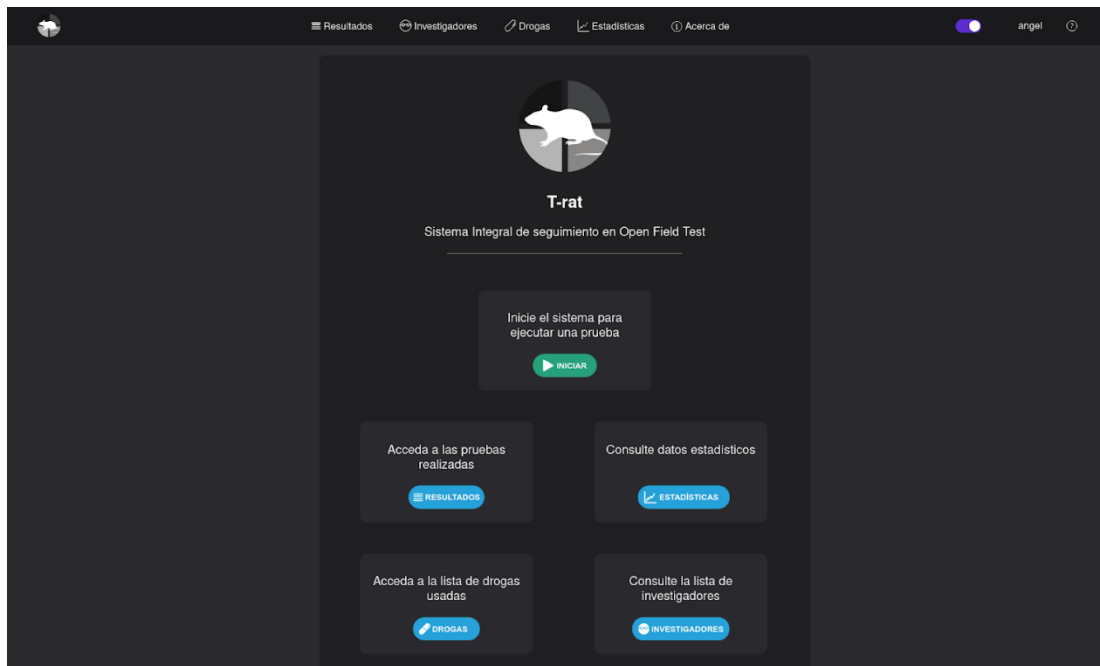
Resultados Investigadores Drogas Estadísticas Acerca de angel

T-rat

Sistema Integral de seguimiento en Open Field Test

Inicie el sistema para ejecutar una prueba

INICIAR

Acceda a las pruebas realizadas

RESULTADOS

Consulte datos estadísticos

ESTADÍSTICAS

Acceda a la lista de drogas usadas

DROGAS

Consulte la lista de investigadores

INVESTIGADORES